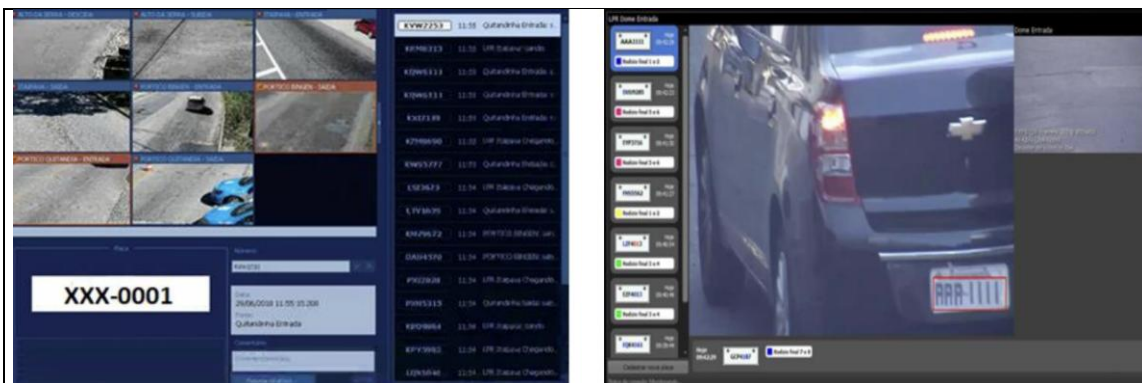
ALTO DA SERRA - ENTRADA
ALTO DA SERRA - SAIDA
ITAIPAVA - ENTRADA
ITAIPAVA - SAIDA
PORTICO BINGEN - ENTRADA
PORTICO BINGEN - SAIDA
PORTICO QUITANDA - ENTRADA
PORTICO QUITANDA - SAIDA

KVW2253 11:55 Quitandinha Entrada
11:55
11:55 Quitandinha Entrada
11:55 Quitandinha Entrada
11:55 Quitandinha Entrada
11:55
11:55 Quitandinha Entrada
11:54
11:54 Quitandinha Entrada
11:54 PORTICO BINGEN
11:54 PORTICO BINGEN
11:54
11:54 Quitandinha Saida
11:54
11:54
11:54

Placa
XXX-0001
Data
26/06/2018 11:55:15.206
Quitandinha Entrada

LPR Dome Entrada
AAA1111
Dome Entrada
AAA-1111
Cadastrar nova placa